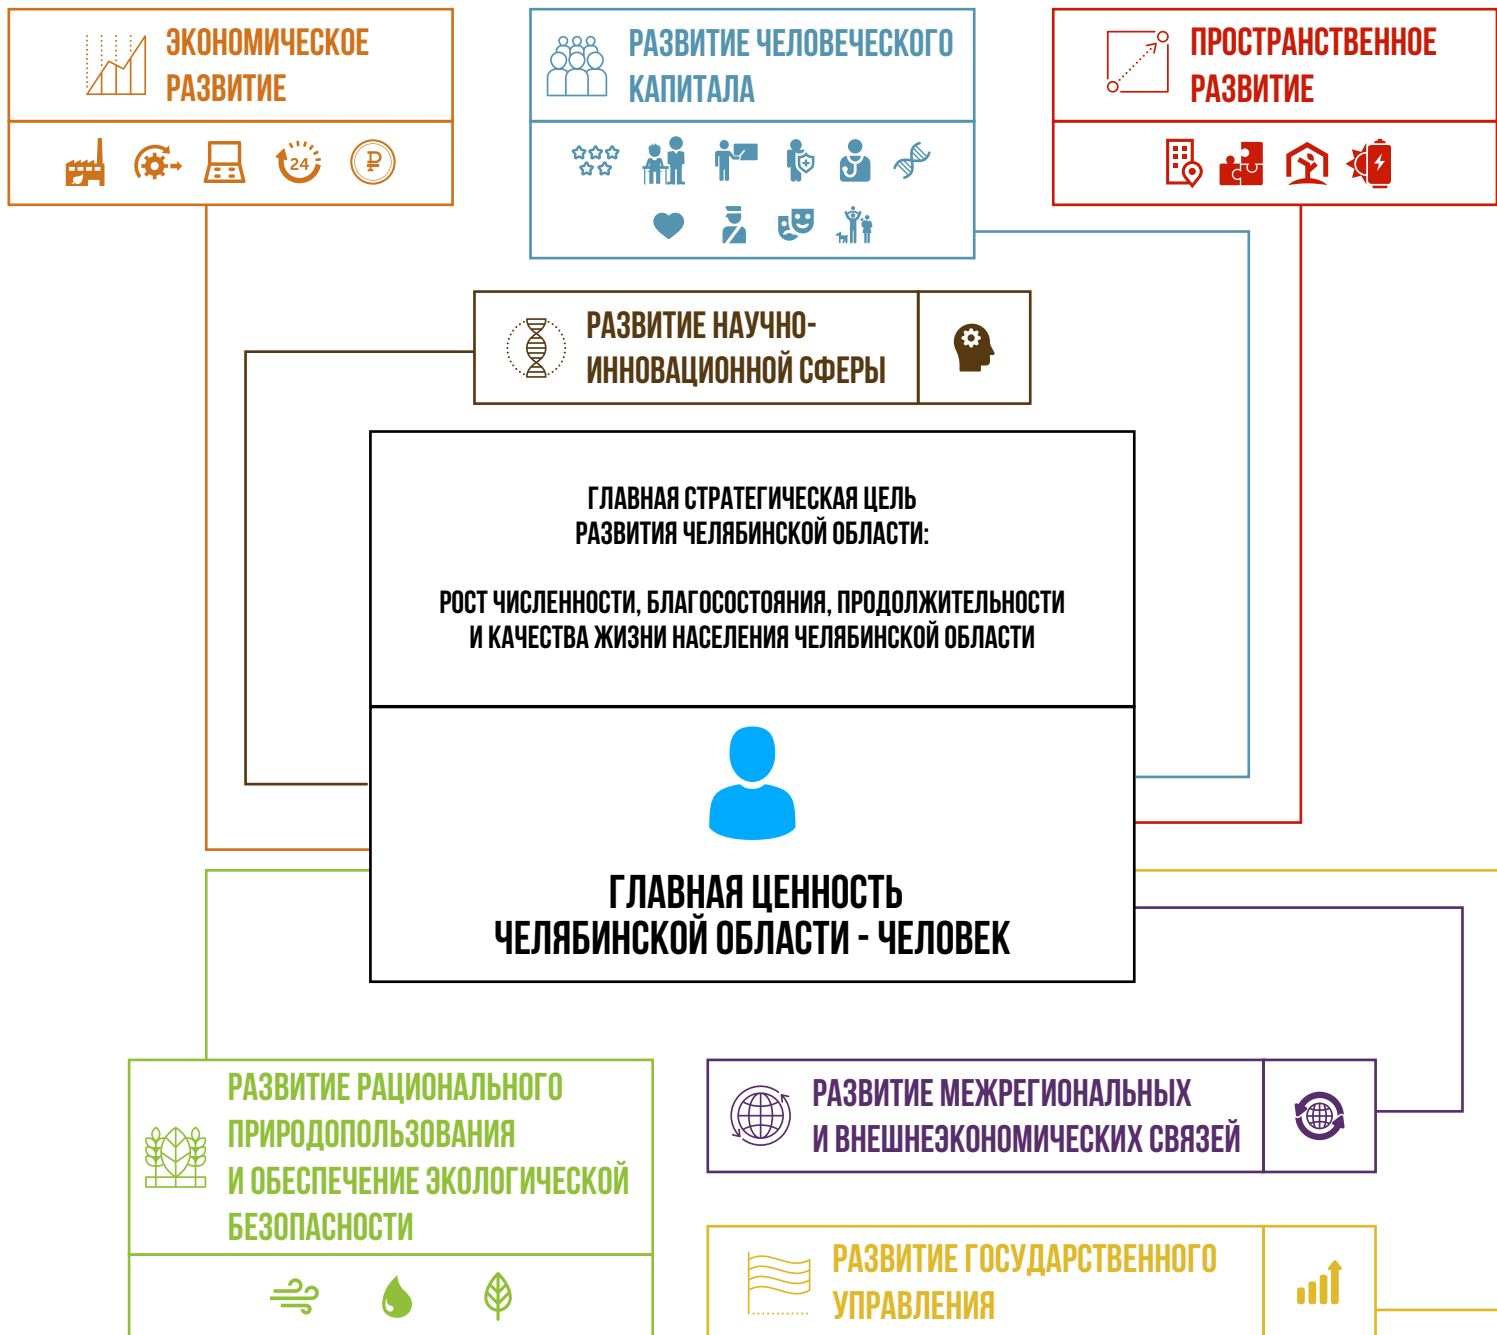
ЭКОНОМИЧЕСКОЕ РАЗВИТИЕ

24

РАЗВИТИЕ ЧЕЛОВЕЧЕСКОГО КАПИТАЛА

ПРОСТРАНСТВЕННОЕ РАЗВИТИЕ

РАЗВИТИЕ НАУЧНО-ИННОВАЦИОННОЙ СФЕРЫ

ГЛАВНАЯ СТРАТЕГИЧЕСКАЯ ЦЕЛЬ РАЗВИТИЯ ЧЕЛЯБИНСКОЙ ОБЛАСТИ:

РОСТ ЧИСЛЕННОСТИ, БЛАГОСОСТОЯНИЯ, ПРОДОЛЖИТЕЛЬНОСТИ И КАЧЕСТВА ЖИЗНИ НАСЕЛЕНИЯ ЧЕЛЯБИНСКОЙ ОБЛАСТИ

ГЛАВНАЯ ЦЕННОСТЬ ЧЕЛЯБИНСКОЙ ОБЛАСТИ - ЧЕЛОВЕК

РАЗВИТИЕ РАЦИОНАЛЬНОГО ПРИРОДОПОЛЬЗОВАНИЯ И ОБЕСПЕЧЕНИЕ ЭКОЛОГИЧЕСКОЙ БЕЗОПАСНОСТИ

РАЗВИТИЕ МЕЖРЕГИОНАЛЬНЫХ И ВНЕШНЕЭКОНОМИЧЕСКИХ СВЯЗЕЙ

РАЗВИТИЕ ГОСУДАРСТВЕННОГО УПРАВЛЕНИЯ